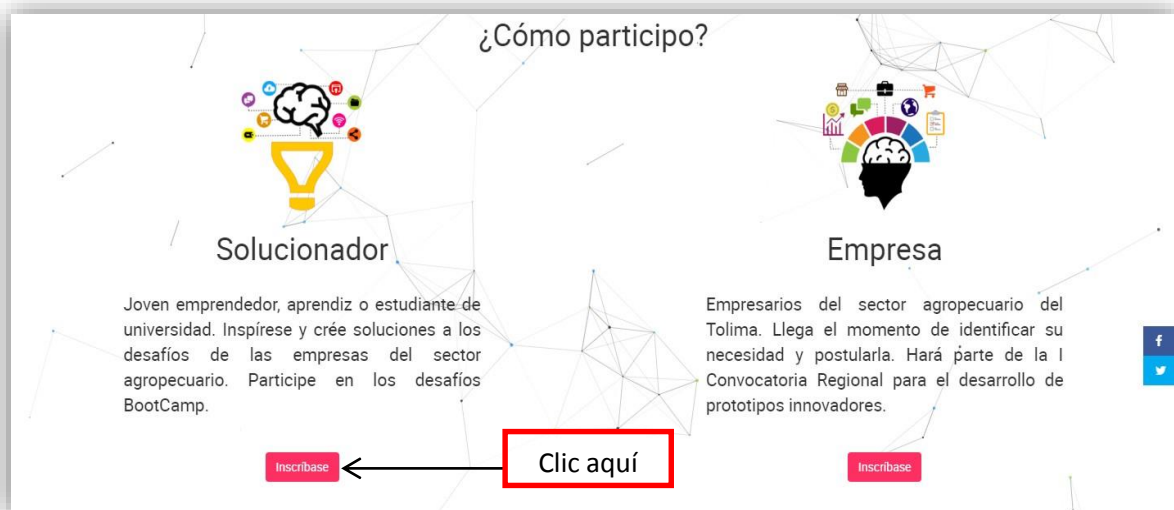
¿Cómo participo?

Solucionador

Joven emprendedor, aprendiz o estudiante de universidad. Inspírese y crée soluciones a los desafíos de las empresas del sector agropecuario. Participe en los desafíos BootCamp.

Inscribase

Clic aquí

Empresa

Empresarios del sector agropecuario del Tolima. Llega el momento de identificar su necesidad y postularla. Hará parte de la I Convocatoria Regional para el desarrollo de prototipos innovadores.

Inscribase

f

y